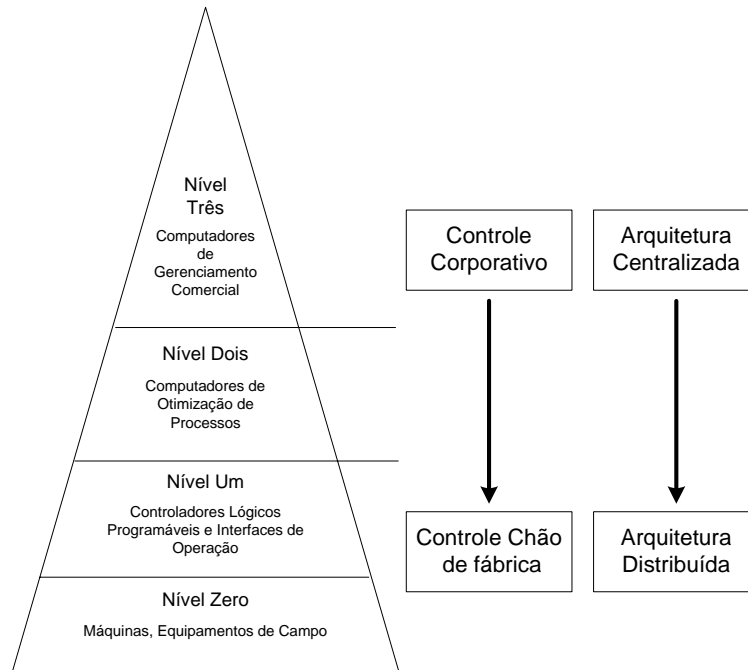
Nível Três

Computadores de Gerenciamento Comercial

Nível Dois

Computadores de Otimização de Processos

Nível Um

Controladores Lógicos Programáveis e Interfaces de Operação

Nível Zero

Máquinas, Equipamentos de Campo

Controle Corporativo

Controle Chão de fábrica

Arquitetura Centralizada

Arquitetura Distribuída